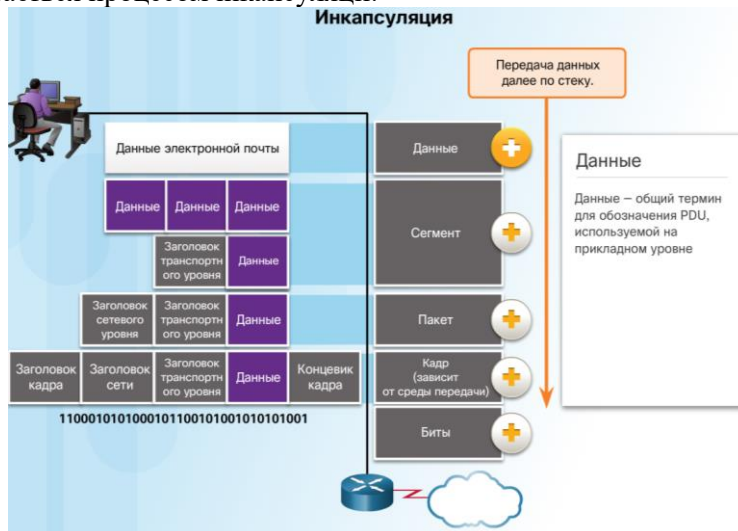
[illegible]

Инкапсуляция

Передача данных далее по стеку.

Данные электронной почты

Данные | Данные | Данные

Заголовок транспортного уровня | Данные

Заголовок сетевого уровня | Заголовок транспортного уровня | Данные

Заголовок кадра | Заголовок сети | Заголовок транспортного уровня | Данные | Концевик кадра

1100010101000101100101001010101001

Данные

Сегмент

Пакет

Кадр (зависит от среды передачи)

Биты

Данные

Данные – общий термин для обозначения PDU, используемой на прикладном уровне